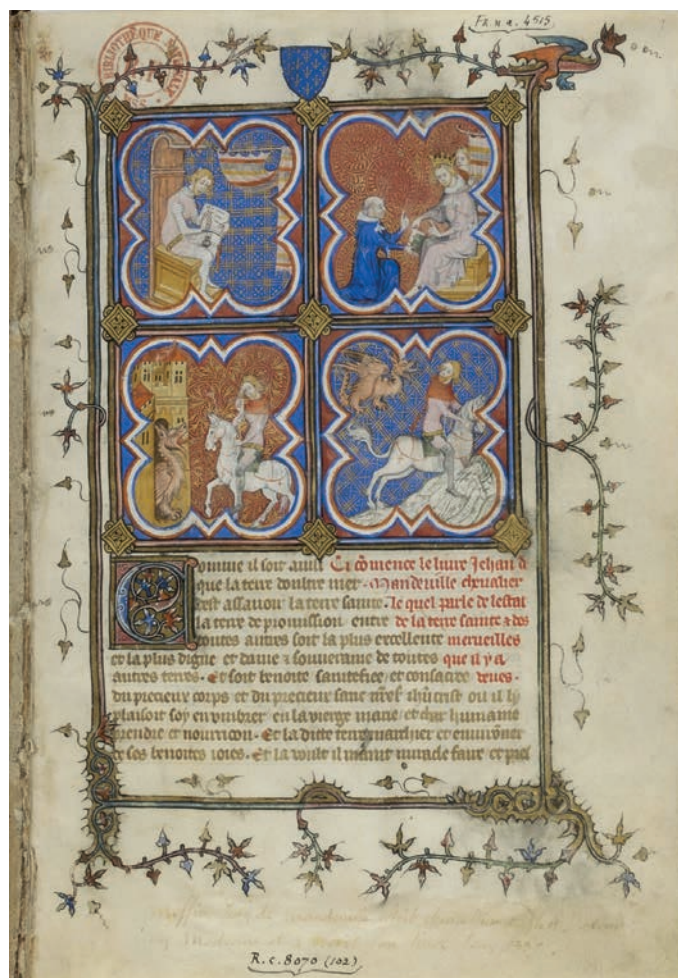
Fr n.a. 4515

Comme il soit ainsi Cy commence le livre Jehan de mandeville chevalier que la terre doultre mer c'est assavoir la terre sainte. Le quel parle de l'estat la terre de promission entre de la terre sainte a des toutes autres soit la plus excellente merveilles et la plus digne et dame & souveraine de toutes que il y a autres terres. Et soit benoite saintefiee et consacree venes du precieux corps et du precieux sanc nostre s. ihucrist ou il li plaisoit soy enumbrer en la vierge marie et char humaine prendre et nourrison. Et la dicte terre marchier et enuironer de ses benoites voies. Et la voult il maint miracle faire et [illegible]

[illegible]

R.c. 8070 (102)